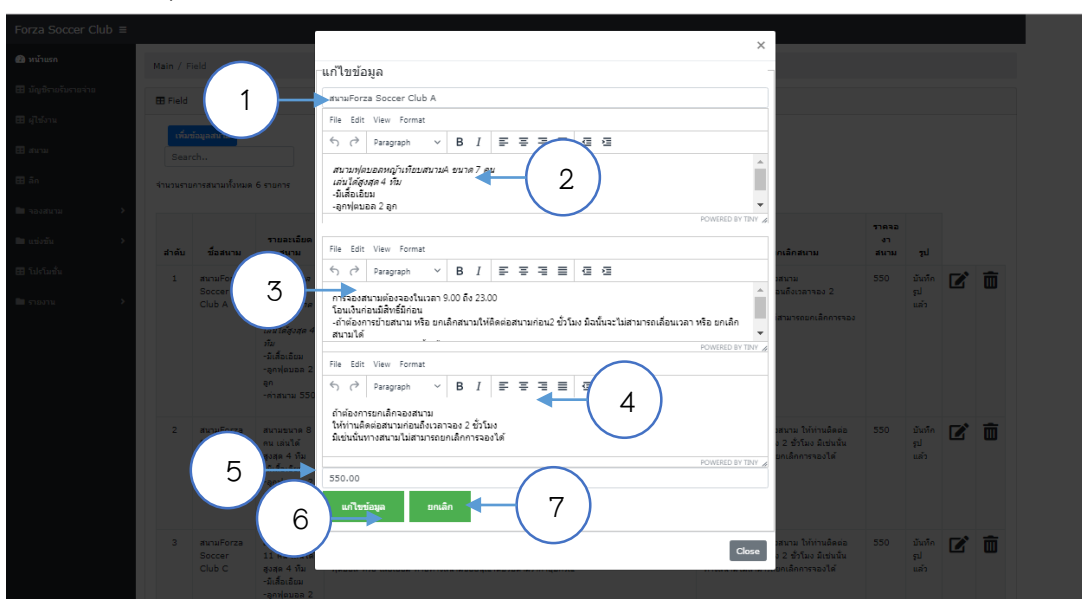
Forza Soccer Club ≡

หน้าแรก

Main / Field

Field

Search...

จำนวนรายการสนามทั้งหมด 6 รายการ

×

แก้ไขข้อมูล

1

สนามForza Soccer Club A

File Edit View Format

Paragraph B I

สนามฟุตบอลหญ้าเทียมสนามA ขนาด 7 คน
เล่นได้สูงสุด 4 ทีม
-มีเสื้อเอี๊ยม
-ลูกฟุตบอล 2 ลูก

2

POWERED BY TINY

File Edit View Format

Paragraph B I

3

การจองสนามต้องจองในเวลา 9.00 ถึง 23.00
โอนเงินก่อนมีสิทธิ์ก่อน
-ถ้าต้องการย้ายสนาม หรือ ยกเลิกสนามให้ติดต่อสนามก่อน2 ชั่วโมง มิฉนั้นจะไม่สามารถเลื่อนเวลา หรือ ยกเลิกสนามได้

POWERED BY TINY

File Edit View Format

Paragraph B I

4

ถ้าต้องการยกเลิกจองสนาม
ให้ท่านติดต่อสนามก่อนถึงเวลาจอง 2 ชั่วโมง
มิเช่นนั้นทางสนามไม่สามารถยกเลิกการจองได้

POWERED BY TINY

5

550.00

6

แก้ไขข้อมูล

ยกเลิก

7

Close

| ลำดับ | ชื่อสนาม | รายละเอียดสนาม | ยกเลิกสนาม | ราคาจอง สนาม | รูป |
|---|---|---|---|---|---|
| 1 | สนามForza Soccer Club A | เล่นได้สูงสุด 4 ทีม -มีเสื้อเอี๊ยม -ลูกฟุตบอล 2 ลูก -ค่าสนาม 550 | สนาม ก่อนถึงเวลาจอง 2 สามารถยกเลิกการจอง | 550 | บันทึกรูปแล้ว |
| 2 | สนามForza | สนามขนาด 8 คน เล่นได้สูงสุด 4 ทีม | สนาม ให้ท่านติดต่อ 2 ชั่วโมง มิเช่นนั้น ยกเลิกการจองได้ | 550 | บันทึกรูปแล้ว |
| 3 | สนามForza Soccer Club C | 11 สูงสุด 4 ทีม -มีเสื้อเอี๊ยม -ลูกฟุตบอล 2 | สนาม ให้ท่านติดต่อ 2 ชั่วโมง มิเช่นนั้น | 550 | บันทึกรูปแล้ว |